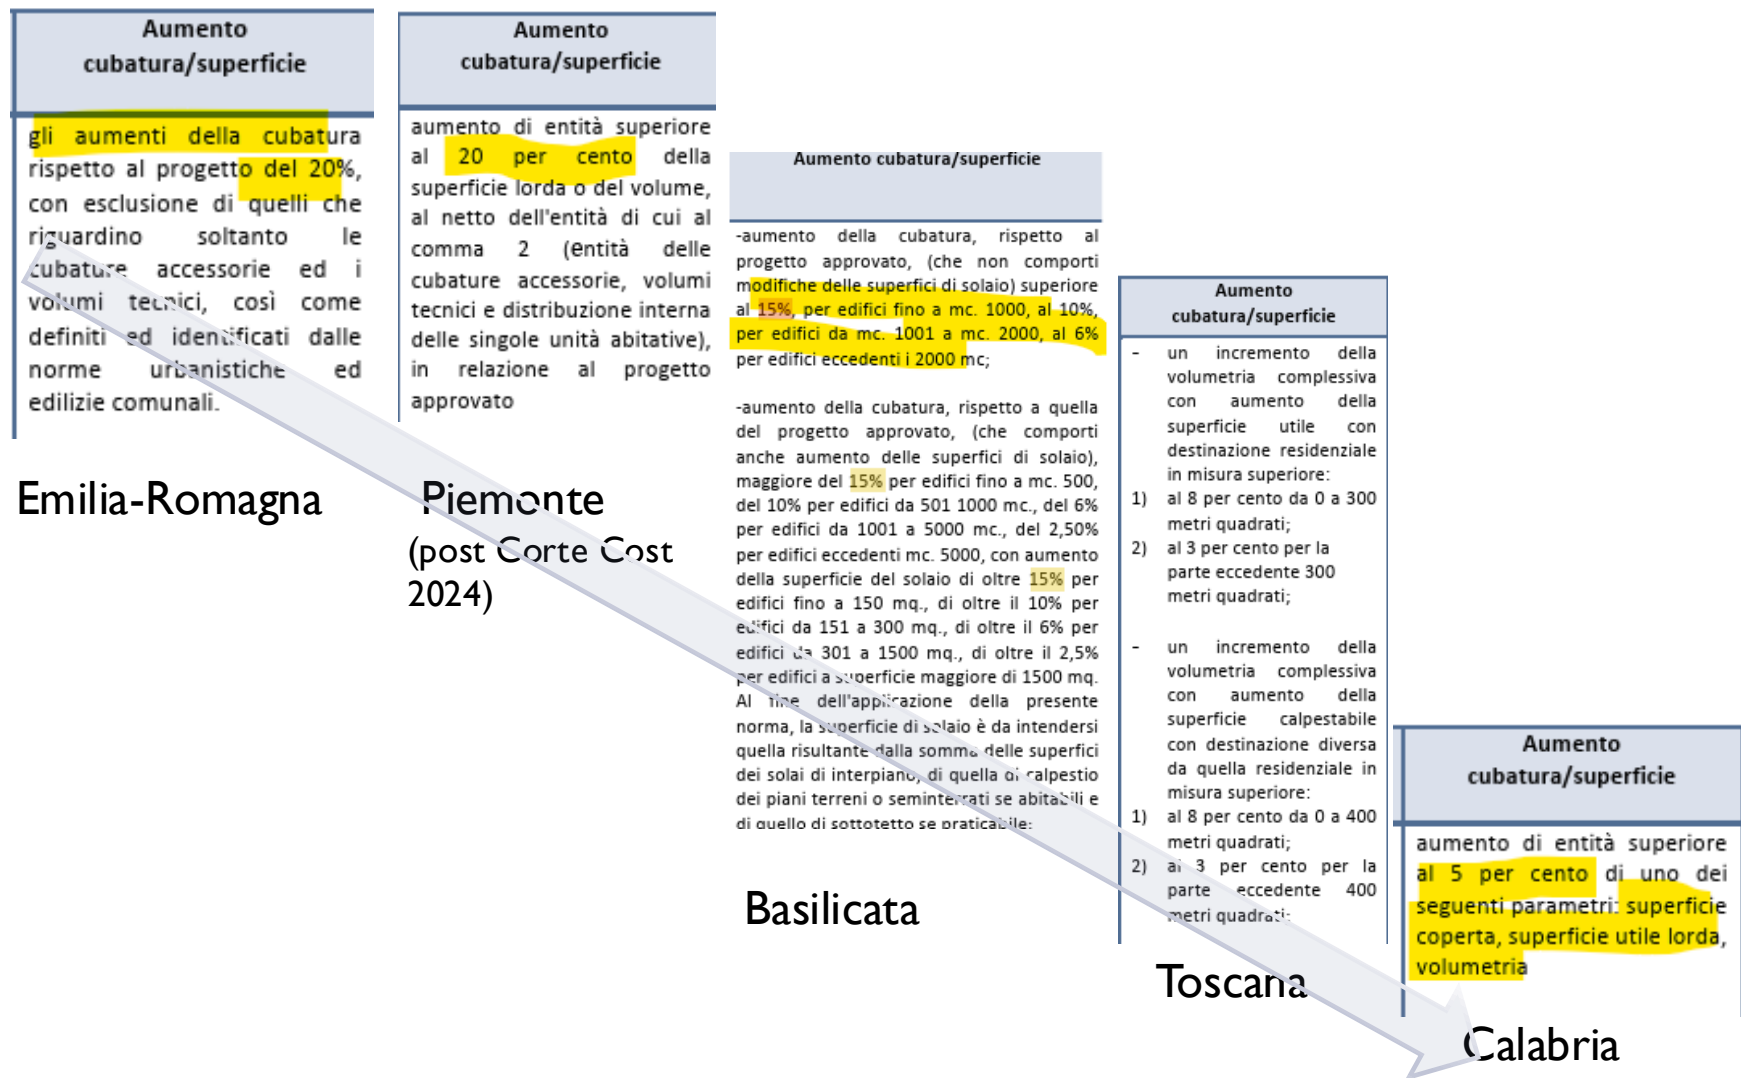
| Aumento cubatura/superficie |
|---|
| gli aumenti della cubatura rispetto al progetto del 20%, con esclusione di quelli che riguardino soltanto le cubature accessorie ed i volumi tecnici, così come definiti ed identificati dalle norme urbanistiche ed edilizie comunali. |

Emilia-Romagna

| Aumento cubatura/superficie |
|---|
| aumento di entità superiore al 20 per cento della superficie lorda o del volume, al netto dell'entità di cui al comma 2 (entità delle cubature accessorie, volumi tecnici e distribuzione interna delle singole unità abitative), in relazione al progetto approvato |

Piemonte
(post Corte Cost 2024)

| Aumento cubatura/superficie |
|---|
| -aumento della cubatura, rispetto al progetto approvato, (che non comporti modifiche delle superfici di solaio) superiore al 15%, per edifici fino a mc. 1000, al 10%, per edifici da mc. 1001 a mc. 2000, al 6% per edifici eccedenti i 2000 mc; -aumento della cubatura, rispetto a quella del progetto approvato, (che comporti anche aumento delle superfici di solaio), maggiore del 15% per edifici fino a mc. 500, del 10% per edifici da 501 1000 mc., del 6% per edifici da 1001 a 5000 mc., del 2,50% per edifici eccedenti mc. 5000, con aumento della superficie del solaio di oltre 15% per edifici fino a 150 mq., di oltre il 10% per edifici da 151 a 300 mq., di oltre il 6% per edifici da 301 a 1500 mq., di oltre il 2,5% per edifici a superficie maggiore di 1500 mq. Al fine dell'applicazione della presente norma, la superficie di solaio è da intendersi quella risultante dalla somma delle superfici dei solai di interpiano, di quella di calpestio dei piani terreni o seminterrati se abitabili e di quello di sottotetto se praticabile: |

Basilicata

| Aumento cubatura/superficie |
|---|
| - un incremento della volumetria complessiva con aumento della superficie utile con destinazione residenziale in misura superiore: 1) al 8 per cento da 0 a 300 metri quadrati; 2) al 3 per cento per la parte eccedente 300 metri quadrati; - un incremento della volumetria complessiva con aumento della superficie calpestabile con destinazione diversa da quella residenziale in misura superiore: 1) al 8 per cento da 0 a 400 metri quadrati; 2) al 3 per cento per la parte eccedente 400 metri quadrati; |

Toscana

| Aumento cubatura/superficie |
|---|
| aumento di entità superiore al 5 per cento di uno dei seguenti parametri: superficie coperta, superficie utile lorda, volumetria |

Calabria